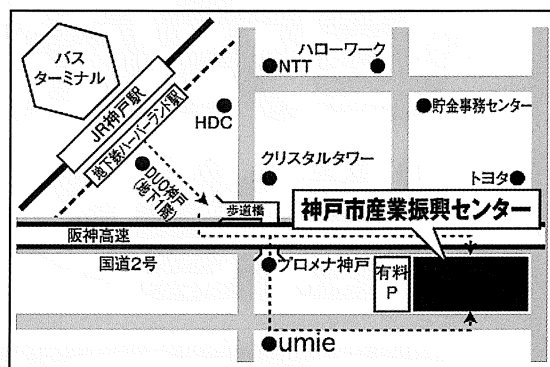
バス
ターミナル

JR神戸駅

地下鉄ハーバーランド駅

ハローワーク

NTT

HDC

貯金事務センター

DUO神戸
(地下1階)

クリスタルタワー

トヨタ

歩道橋

神戸市産業振興センター

阪神高速

国道2号

プロメナ神戸

有料
P

umie